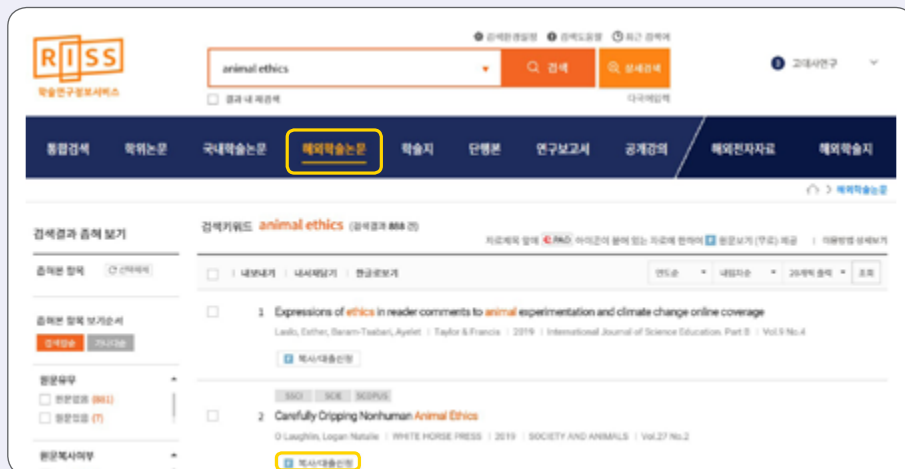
RISS
학술연구정보서비스

검색환경설정 검색도움말 최근 검색어

animal ethics

검색 상세검색

결과 내 재검색

다국어입력

고대사연구

통합검색 학위논문 국내학술논문 해외학술논문 학술지 단행본 연구보고서 공개강의 해외전자자료 해외학술지

> 해외학술논문

검색결과 좁혀 보기

좁혀본 항목 선택해제

좁혀본 항목 보기순서

검색건수 가나다순

원문유무

원문없음 (861)

원문있음 (7)

원문복사여부

검색키워드 animal ethics (검색결과 868 건)

자료제목 앞에 PAO 아이콘이 붙어 있는 자료에 한하여 원문보기 (무료) 제공 | 이용방법 상세보기

내보내기 | 내서재담기 | 한글로보기

연도순 내림차순 20개씩 출력 조회

1 Expressions of ethics in reader comments to animal experimentation and climate change online coverage

Laslo, Esther, Baram-Tsabari, Ayelet | Taylor & Francis | 2019 | International Journal of Science Education. Part B | Vol.9 No.4

복사/대출신청

SSCI SCIE SCOPUS

2 Carefully Cripping Nonhuman Animal Ethics

O Laughlin, Logan Natalie | WHITE HORSE PRESS | 2019 | SOCIETY AND ANIMALS | Vol.27 No.2

복사/대출신청